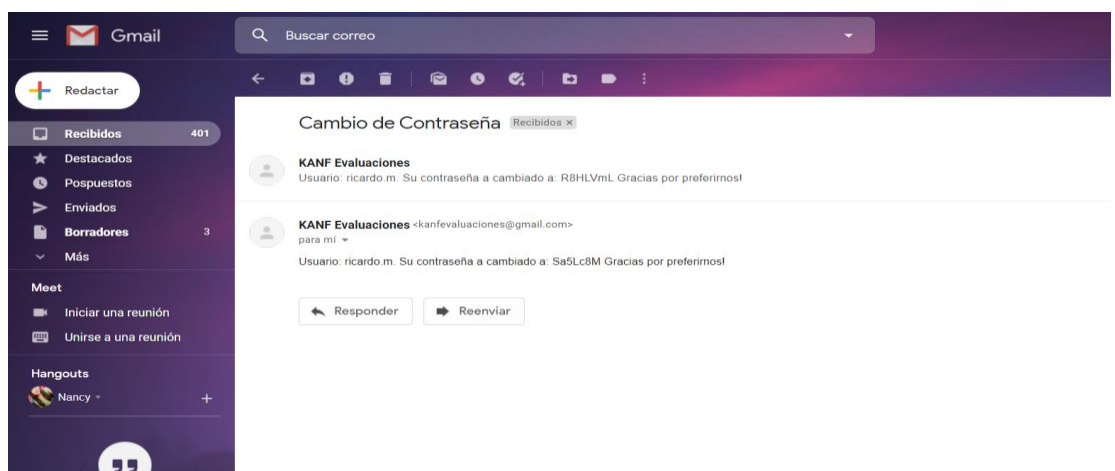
Gmail

Buscar correo

Redactar

Recibidos 401
Destacados
Pospuestos
Enviados
Borradores 3
Más

Meet
Iniciar una reunión
Unirse a una reunión

Hangouts
Nancy

Cambio de Contraseña Recibidos ×

KANF Evaluaciones
Usuario: ricardo.m. Su contraseña a cambiado a: R8HLVmL Gracias por preferirnos!

KANF Evaluaciones <kanfevaluaciones@gmail.com>
para mí
Usuario: ricardo.m. Su contraseña a cambiado a: Sa5Lc8M Gracias por preferirnos!

Responder
Reenviar